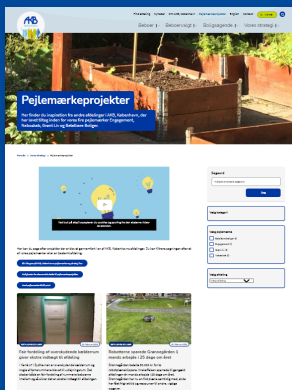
Pejlemærkeprojekter

Her finder du inspiration fra andre afdelinger i AKB, København, der har fået tilskud inden for vores fire pejlemærker Engagement, Fællesskab, Grønt Liv og Bæredygtige Boliger.

Beboer | Beboerdemokrati | Boligsøgende | Vores strategi

Søg

Fair forklaring af overskudsbede bekæmpe sjove ekstra indtægt til afdeling

Robotterne sparede Grønnegården 2 meste arbejde i 25 dage om året